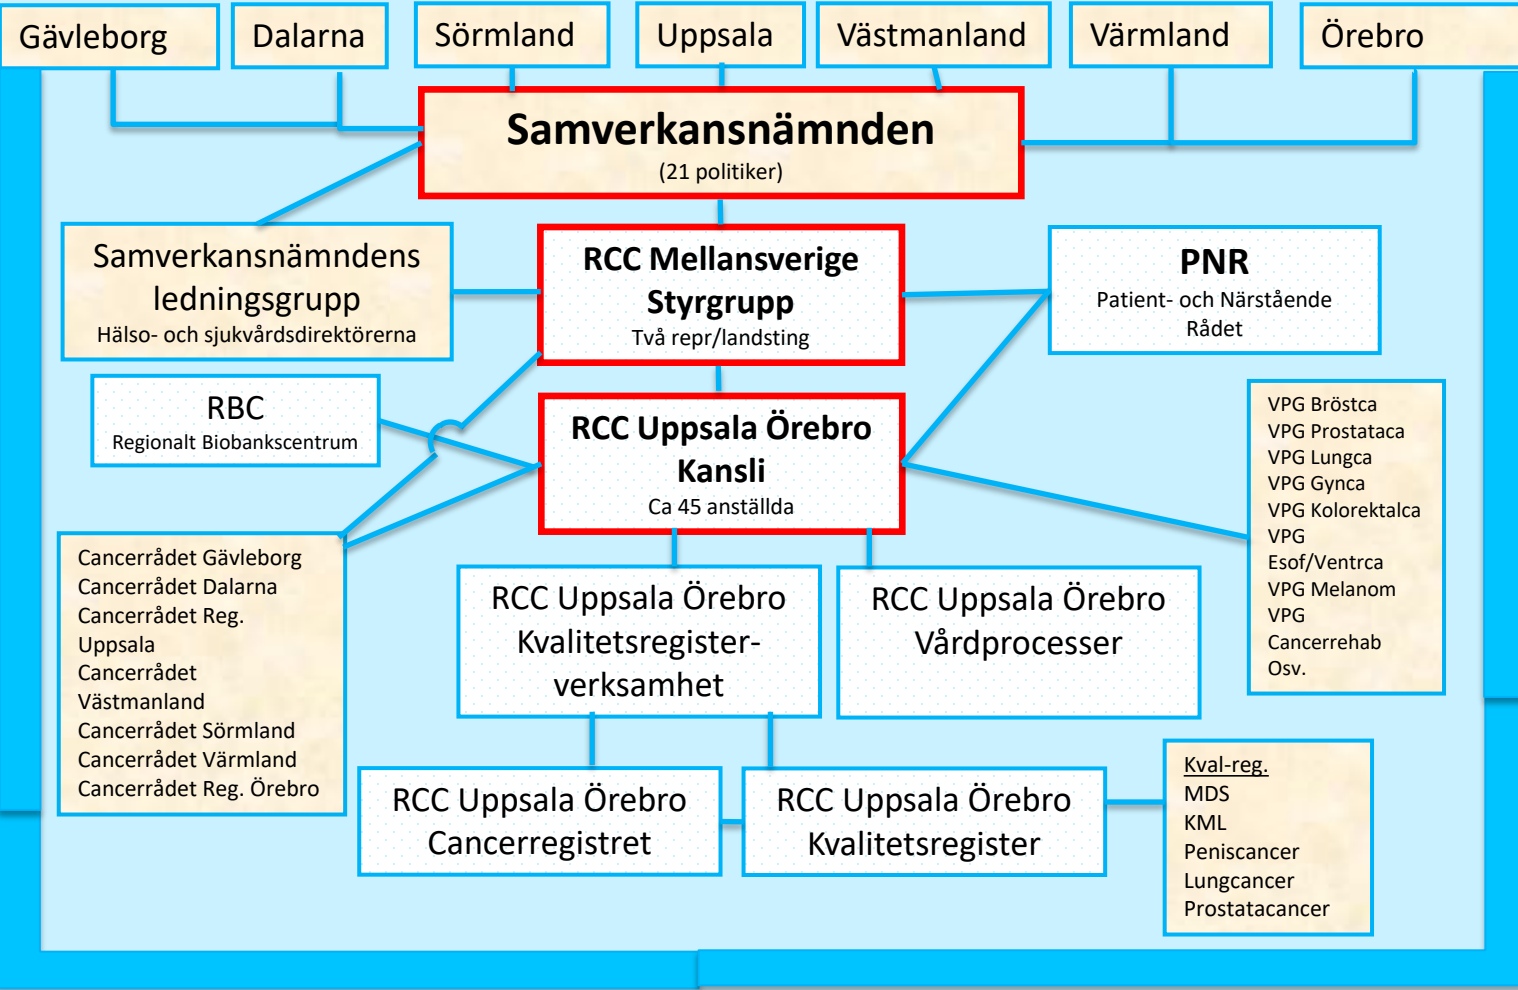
Gävleborg
Dalarna
Sörmland
Uppsala
Västmanland
Värmland
Örebro

Samverkansnämnden
(21 politiker)

Samverkansnämndens ledningsgrupp
Hälso- och sjukvårdsdirektörerna

RCC Mellansverige Styrgrupp
Två repr/landsting

PNR
Patient- och Närstående Rådet

RBC
Regionalt Biobankscentrum

RCC Uppsala Örebro Kansli
Ca 45 anställda

VPG Bröstca
VPG Prostataca
VPG Lungca
VPG Gynca
VPG Kolorektalca
VPG Esof/Ventrca
VPG Melanom
VPG Cancerrehab
Osv.

Cancerrådet Gävleborg
Cancerrådet Dalarna
Cancerrådet Reg. Uppsala
Cancerrådet Västmanland
Cancerrådet Sörmland
Cancerrådet Värmland
Cancerrådet Reg. Örebro

RCC Uppsala Örebro Kvalitetsregisterverksamhet

RCC Uppsala Örebro Vårdprocesser

RCC Uppsala Örebro Cancerregistret

RCC Uppsala Örebro Kvalitetsregister

Kval-reg.
MDS
KML
Peniscancer
Lungcancer
Prostatacancer